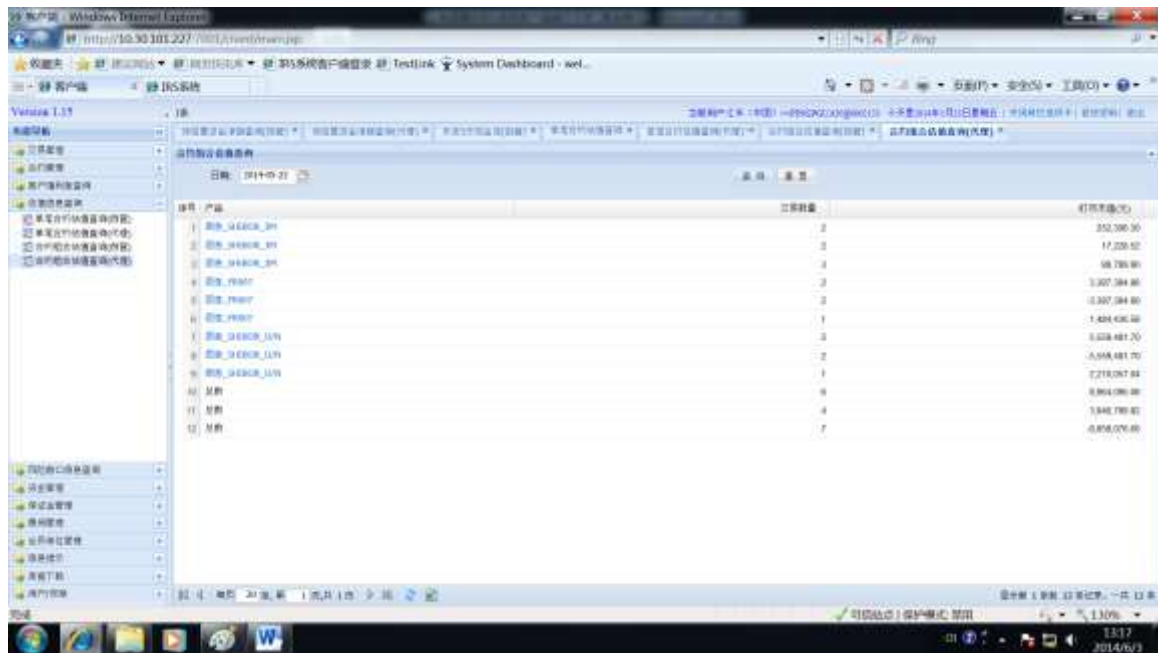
客户端 - Windows Internet Explorer
http://10.30.101.227
Bing
收藏夹 IRS系统客户端登录 TestLink System Dashboard - wel...
客户端 IRS系统
Version 1.17
1 IRS系统
2 IRS系统
3 IRS系统
4 IRS系统
5 IRS系统
6 IRS系统
7 IRS系统
8 IRS系统
9 IRS系统
10 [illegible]
11 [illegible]
12 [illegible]
252,398.30
17,228.52
58,789.80
3,307,384.80
3,307,384.80
1,404,436.50
3,038,481.70
3,038,481.70
7,278,067.84
8,864,090.80
3,848,789.82
8,858,076.80
130%
13:17
2014/6/3